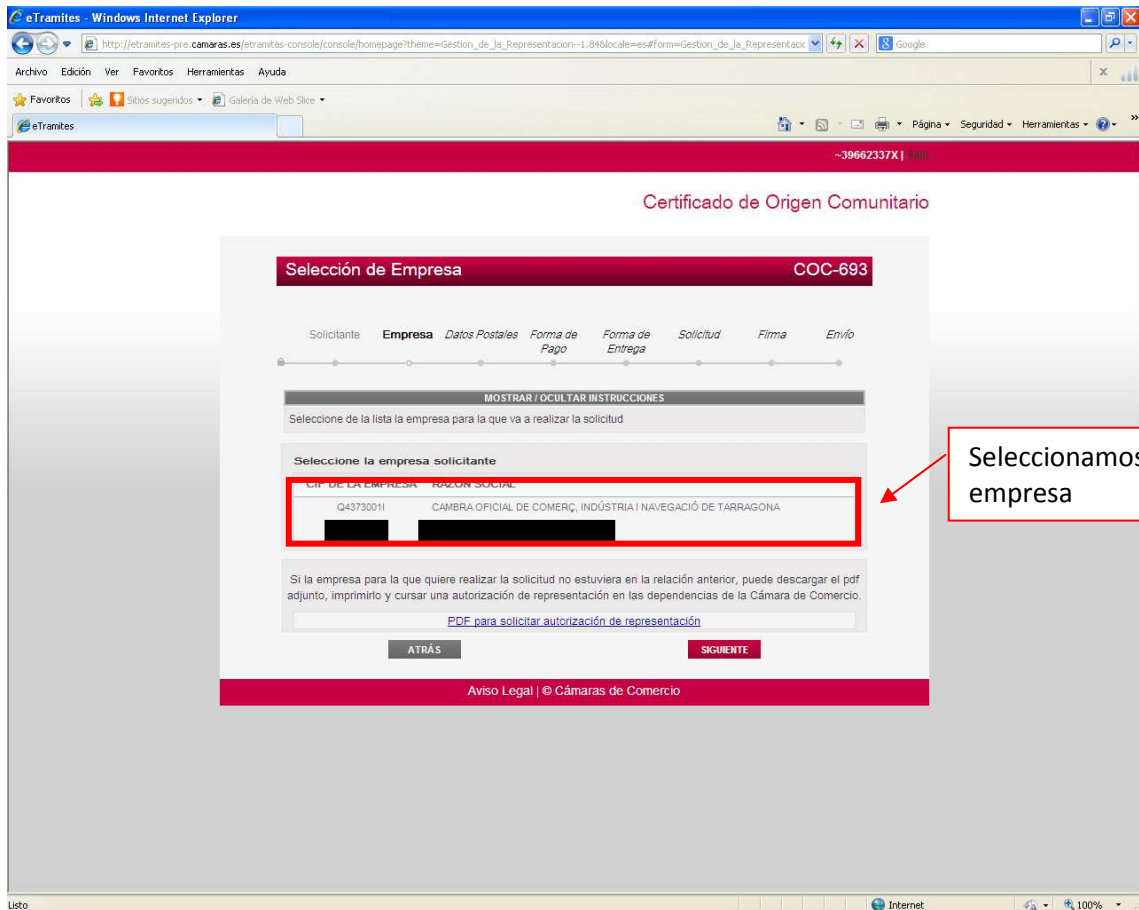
eTramites - Windows Internet Explorer

http://etramites-pre.camaras.es/etramites-console/console/homepage?theme=Gestion_de_la_Representacion--1.84&locale=es#form=Gestion_de_la_Representacio

Google

Archivo Edición Ver Favoritos Herramientas Ayuda

Favoritos | Sitios sugeridos ▾ | Galería de Web Slice ▾

eTramites

Página ▾ Seguridad ▾ Herramientas ▾

~39662337X | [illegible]

Certificado de Origen Comunitario

Selección de Empresa COC-693

Solicitante Empresa Datos Postales Forma de Pago Forma de Entrega Solicitud Firma Envío

MOSTRAR / OCULTAR INSTRUCCIONES

Seleccione de la lista la empresa para la que va a realizar la solicitud

Seleccione la empresa solicitante

| CIF DE LA EMPRESA | RAZÓN SOCIAL |
|---|---|
| Q4373001I | CAMBRA OFICIAL DE COMERÇ, INDÚSTRIA I NAVEGACIÓ DE TARRAGONA |

Seleccionamos empresa

Si la empresa para la que quiere realizar la solicitud no estuviera en la relación anterior, puede descargar el pdf adjunto, imprimirlo y cursar una autorización de representación en las dependencias de la Cámara de Comercio.

PDF para solicitar autorización de representación

ATRÁS

SIGUIENTE

Aviso Legal | © Cámaras de Comercio

Listo

Internet

100%